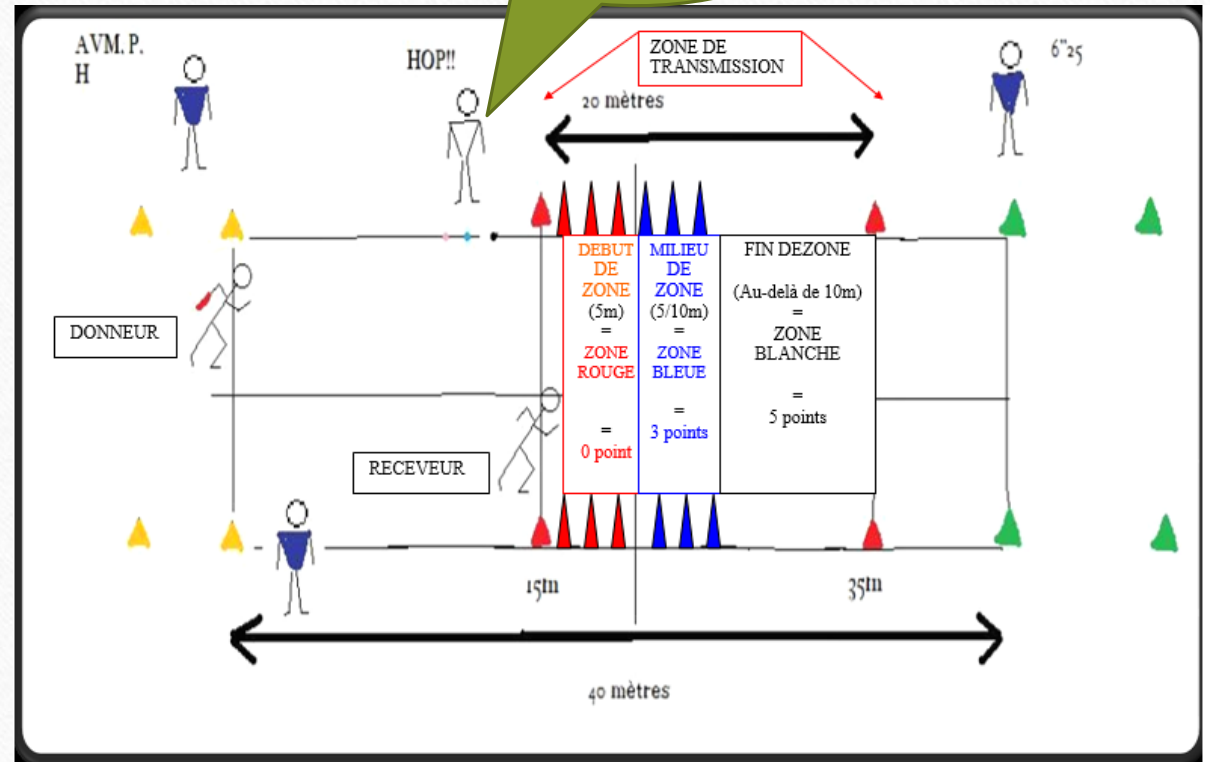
AVM. P.
H

HOP!!

ZONE DE TRANSMISSION

20 mètres

6"25

DEBUT DE ZONE (5m) = ZONE ROUGE = 0 point

MILIEU DE ZONE (5/10m) = ZONE BLEUE = 3 points

FIN DEZONE (Au-delà de 10m) = ZONE BLANCHE = 5 points

DONNEUR

RECEVEUR

15m

35m

40 mètres